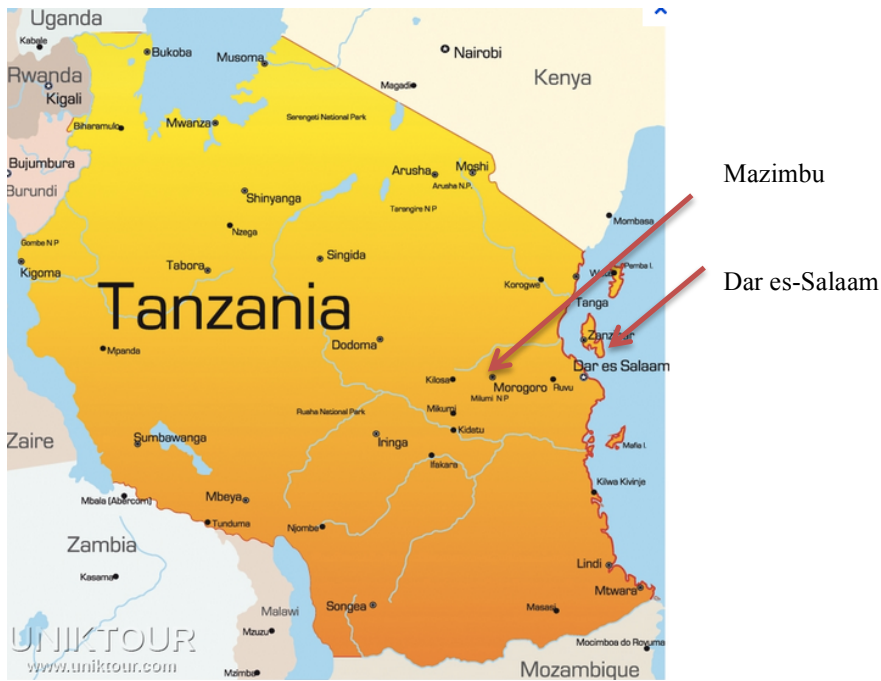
Uganda
Kabale
Bukoba
Musoma
Nairobi
Kenya
Rwanda
Kigali
Magadi
Serengeti National Park
Biharamulo
Mwanza
Bujumbura
Burundi
Arusha
Moshi
Arusha N.P.
Shinyanga
Tarangire N P
Mombasa
Nzega
Gombe N P
Singida
Pemba I.
Kigoma
Tabora
Korogwe
Wete
Tanga
Tanzania
Zanzibar
Dodoma
Dar es Salaam
Mpanda
Kilosa
Morogoro
Ruvu
Mikumi N P
Ruaha National Park
Mikumi
Zaire
Kidatu
Iringa
Sumbawanga
Ifakara
Mafia I.
Kilwa Kivinje
Mbala (Abercorn)
Mbeya
Tunduma
Njombe
Zambia
Lindi
Kasama
Mtwara
Malawi
Songea
Masasi
UNIKTOUR
Mzuzu
www.uniktour.com
Mocimboa do Rovuma
Mzimba
Mozambique
Mazimbu
Dar es-Salaam